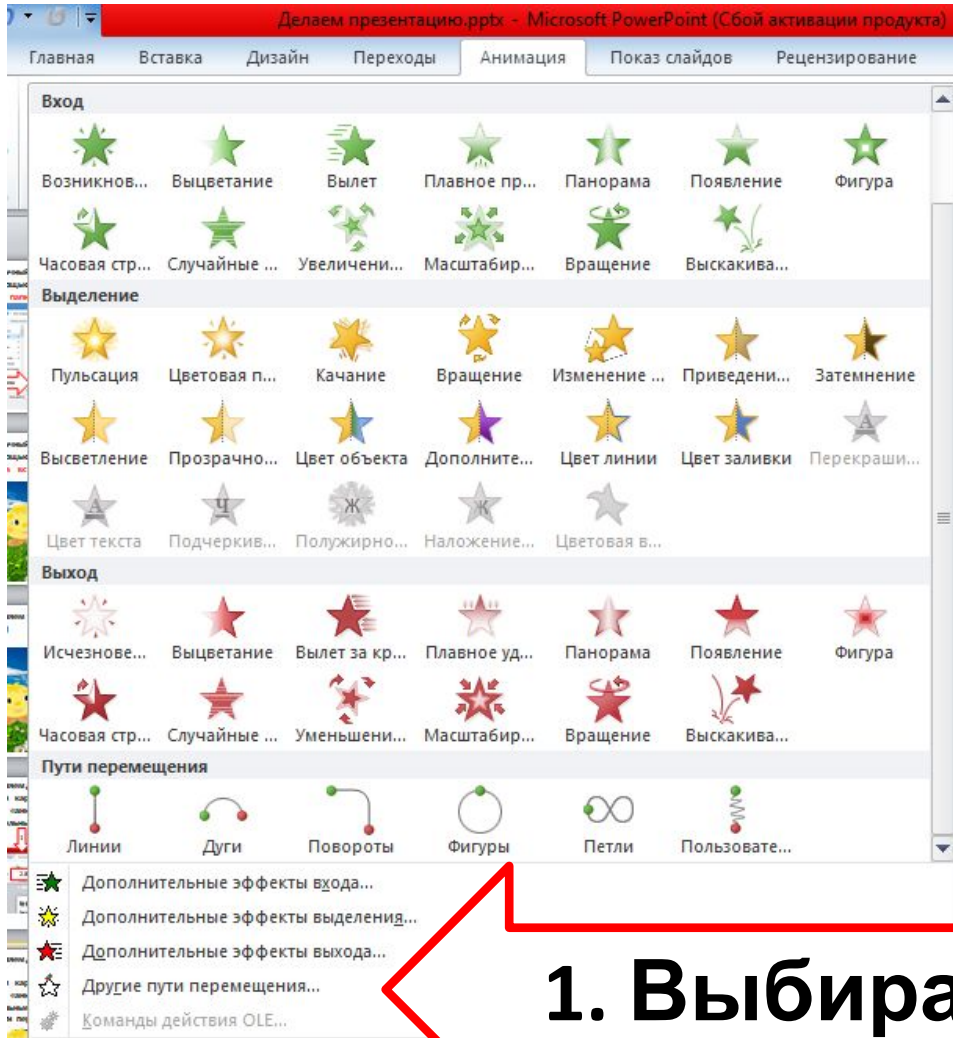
Делаем презентацию.pptx - Microsoft PowerPoint (Сбой активации продукта)

Главная Вставка Дизайн Переходы Анимация Показ слайдов Рецензирование

Вход

Возникнов... Выцветание Вылет Плавное пр... Панорама Появление Фигура

Часовая стр... Случайные ... Увеличени... Масштабир... Вращение Выскакива...

Выделение

Пульсация Цветовая п... Качание Вращение Изменение ... Приведени... Затемнение

Высветление Прозрачно... Цвет объекта Дополните... Цвет линии Цвет заливки Перекраши...

Цвет текста Подчеркив... Полужирно... Наложение... Цветовая в...

Выход

Исчезнове... Выцветание Вылет за кр... Плавное уд... Панорама Появление Фигура

Часовая стр... Случайные ... Уменьшени... Масштабир... Вращение Выскакива...

Пути перемещения

Линии Дуги Повороты Фигуры Петли Пользовате...

Дополнительные эффекты входа...

Дополнительные эффекты выделения...

Дополнительные эффекты выхода...

Другие пути перемещения...

Команды действия OLE...

1. Выбира